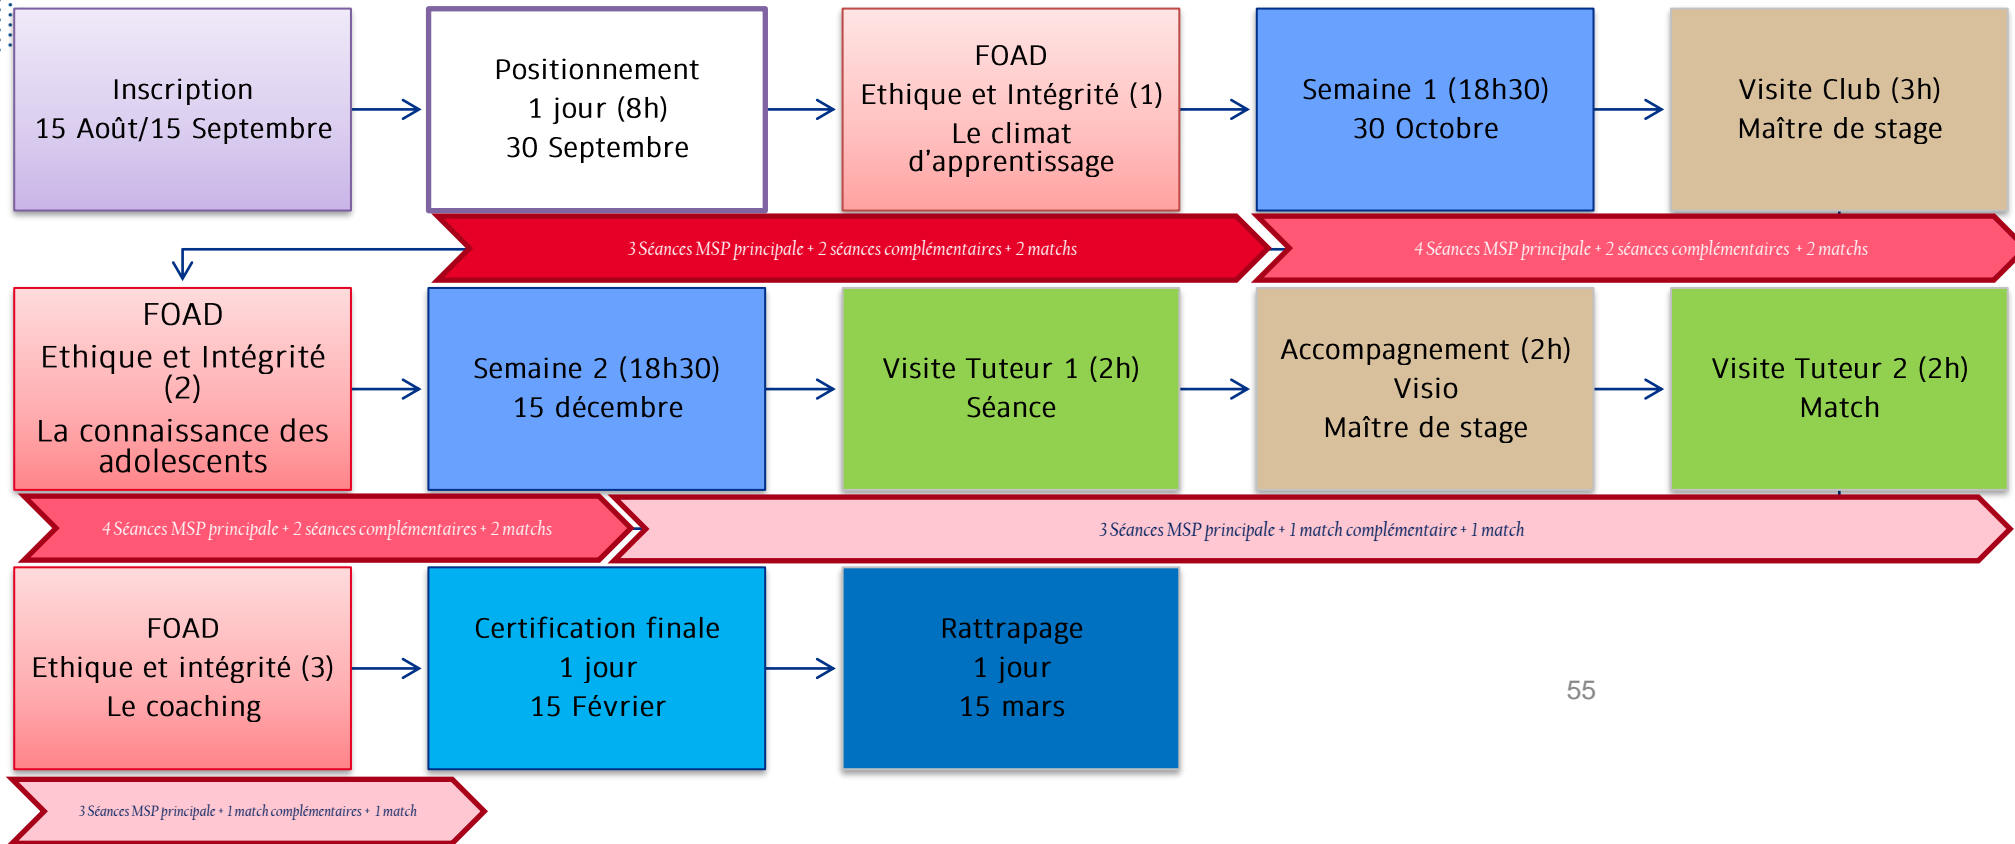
Inscription
15 Août/15 Septembre

Positionnement
1 jour (8h)
30 Septembre

FOAD
Ethique et Intégrité (1)
Le climat d'apprentissage

Semaine 1 (18h30)
30 Octobre

Visite Club (3h)
Maître de stage

3 Séances MSP principale + 2 séances complémentaires + 2 matchs

4 Séances MSP principale + 2 séances complémentaires + 2 matchs

FOAD
Ethique et Intégrité (2)
La connaissance des adolescents

Semaine 2 (18h30)
15 décembre

Visite Tuteur 1 (2h)
Séance

Accompagnement (2h)
Visio
Maître de stage

Visite Tuteur 2 (2h)
Match

4 Séances MSP principale + 2 séances complémentaires + 2 matchs

3 Séances MSP principale + 1 match complémentaire + 1 match

FOAD
Ethique et intégrité (3)
Le coaching

Certification finale
1 jour
15 Février

Rattrapage
1 jour
15 mars

55

3 Séances MSP principale + 1 match complémentaires + 1 match